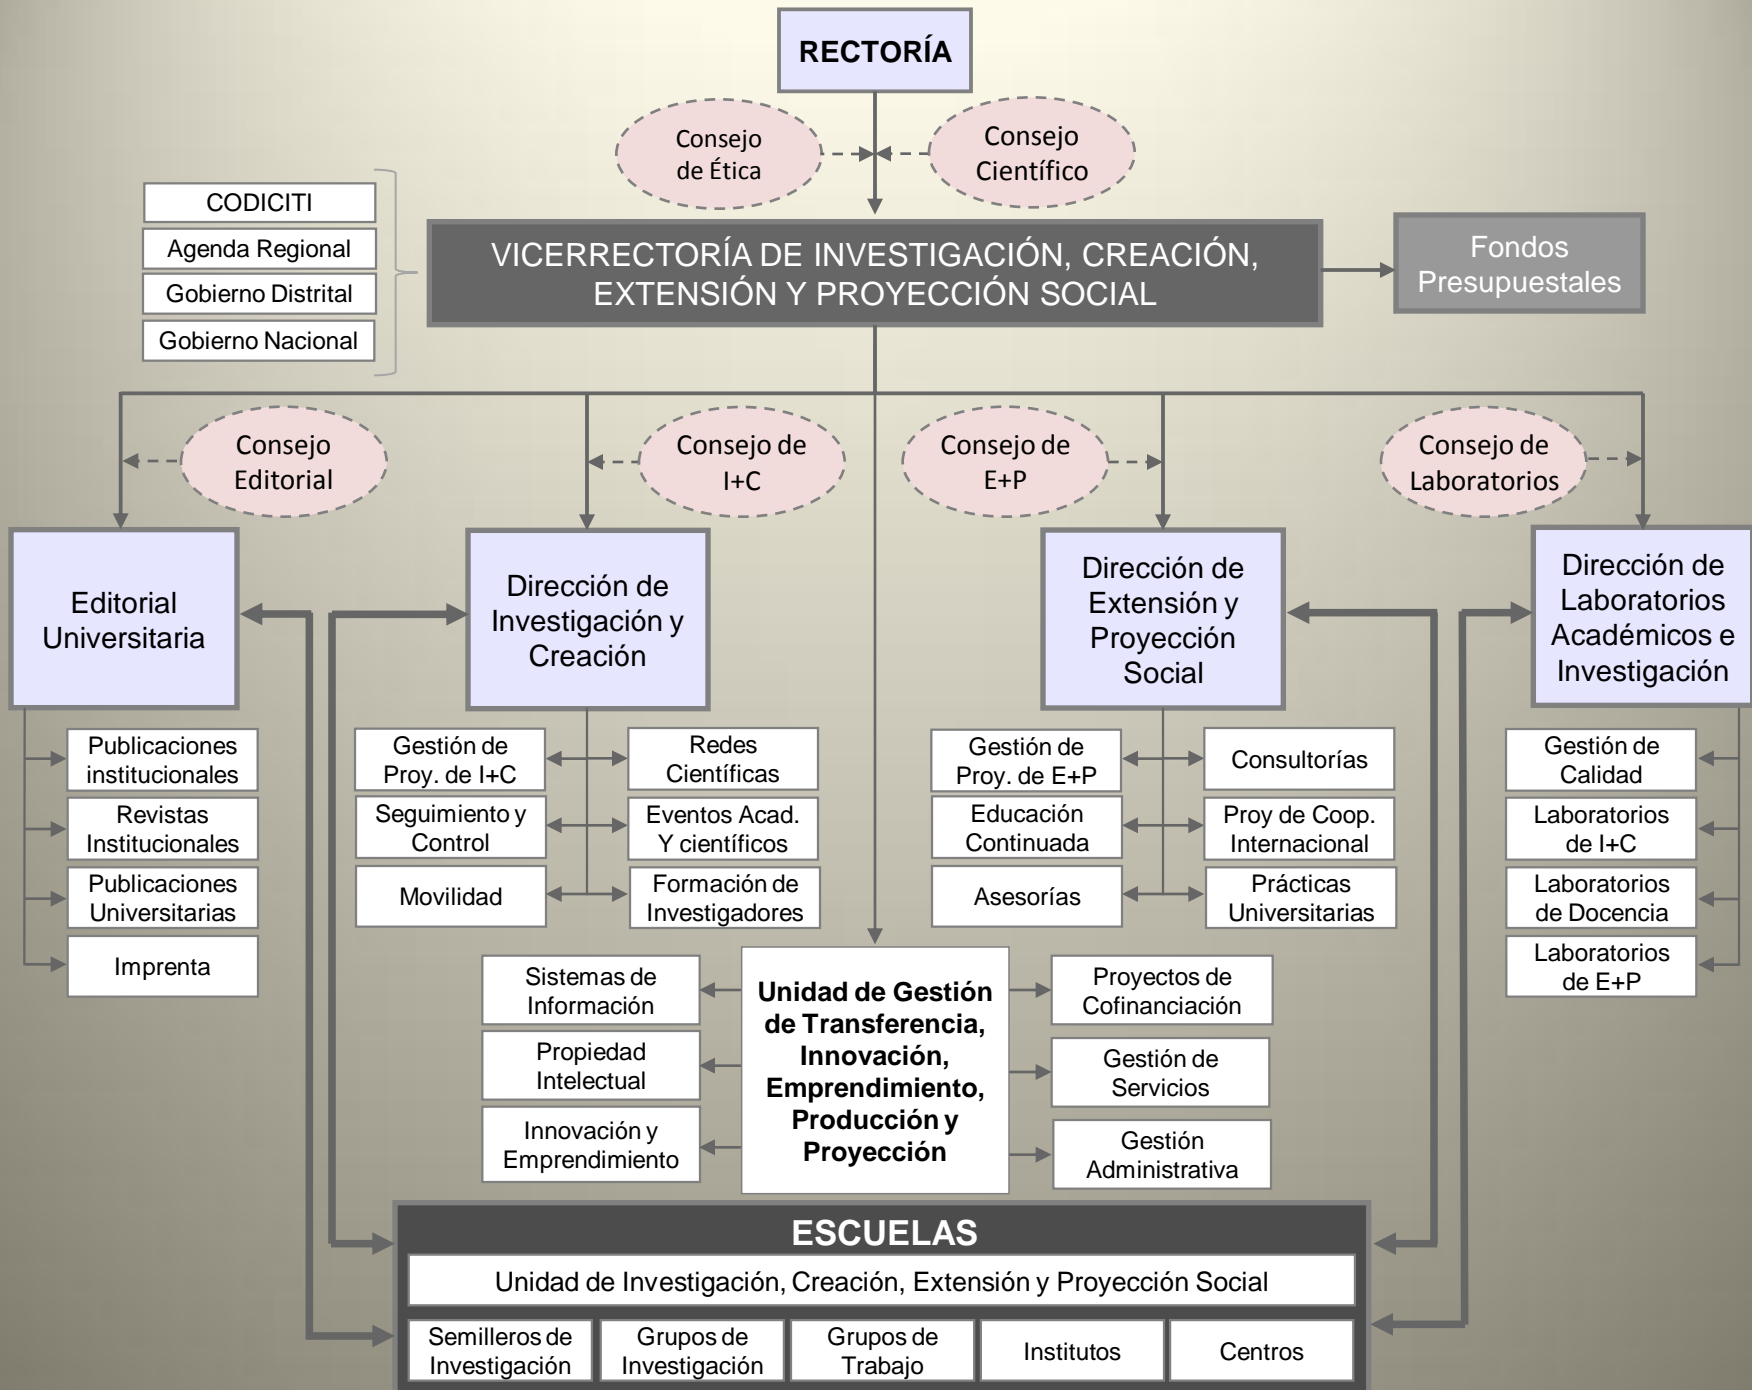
RECTORÍA

Consejo de Ética

Consejo Científico

CODICITI
Agenda Regional
Gobierno Distrital
Gobierno Nacional

VICERRECTORÍA DE INVESTIGACIÓN, CREACIÓN, EXTENSIÓN Y PROYECCIÓN SOCIAL

Fondos Presupuestales

Consejo Editorial

Consejo de I+C

Consejo de E+P

Consejo de Laboratorios

Editorial Universitaria

Dirección de Investigación y Creación

Dirección de Extensión y Proyección Social

Dirección de Laboratorios Académicos e Investigación

Publicaciones institucionales
Revistas Institucionales
Publicaciones Universitarias
Imprenta

Gestión de Proy. de I+C
Seguimiento y Control
Movilidad

Redes Científicas
Eventos Acad. Y científicos
Formación de Investigadores

Gestión de Proy. de E+P
Educación Continuada
Asesorías

Consultorías
Proy de Coop. Internacional
Prácticas Universitarias

Gestión de Calidad
Laboratorios de I+C
Laboratorios de Docencia
Laboratorios de E+P

Sistemas de Información
Propiedad Intelectual
Innovación y Emprendimiento

Unidad de Gestión de Transferencia, Innovación, Emprendimiento, Producción y Proyección

Proyectos de Cofinanciación
Gestión de Servicios
Gestión Administrativa

ESCUELAS

Unidad de Investigación, Creación, Extensión y Proyección Social

| Semilleros de Investigación | Grupos de Investigación | Grupos de Trabajo | Institutos | Centros |
|---|---|---|---|---|